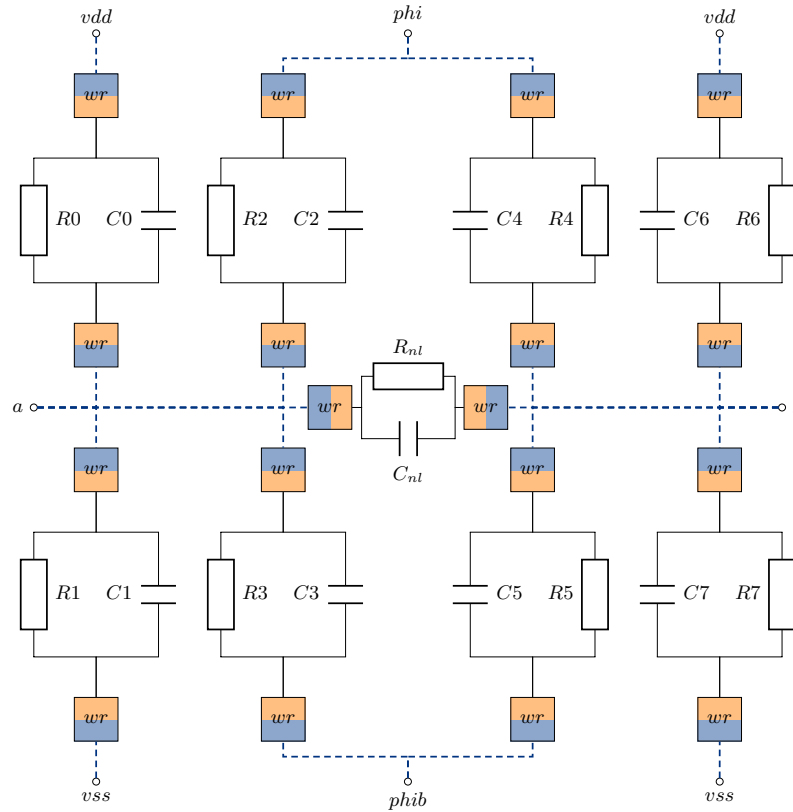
$vdd$ $phi$ $vdd$

$wr$ $wr$ $wr$ $wr$

$R0$ $C0$ $R2$ $C2$ $C4$ $R4$ $C6$ $R6$

$wr$ $wr$ $wr$ $wr$

$R_{nl}$

$a$ $wr$ $wr$

$C_{nl}$

$wr$ $wr$ $wr$ $wr$

$R1$ $C1$ $R3$ $C3$ $C5$ $R5$ $C7$ $R7$

$wr$ $wr$ $wr$ $wr$

$vss$ $phib$ $vss$